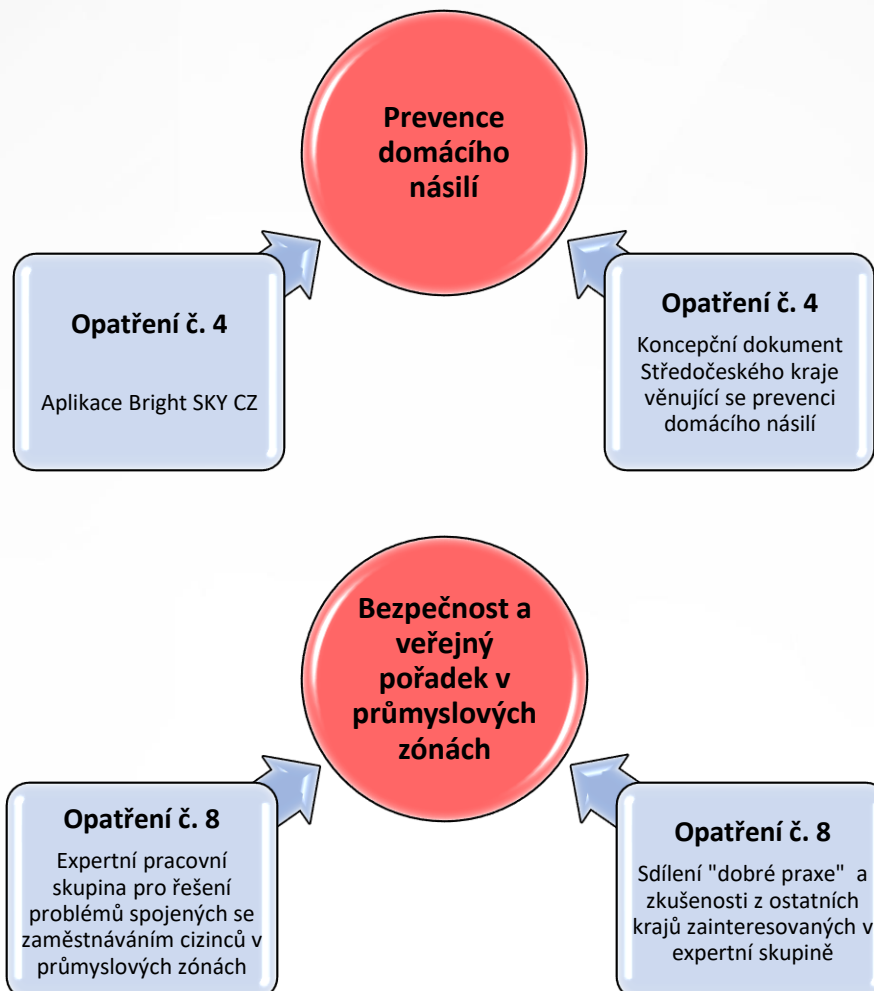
Prevence domácího násilí

Opatření č. 4

Aplikace Bright SKY CZ

Opatření č. 4

Koncepční dokument Středočeského kraje věnující se prevenci domácího násilí

Bezpečnost a veřejný pořadek v průmyslových zónách

Opatření č. 8

Expertní pracovní skupina pro řešení problémů spojených se zaměstnáváním cizinců v průmyslových zónách

Opatření č. 8

Sdílení "dobré praxe" a zkušenosti z ostatních krajů zainteresovaných v expertní skupině